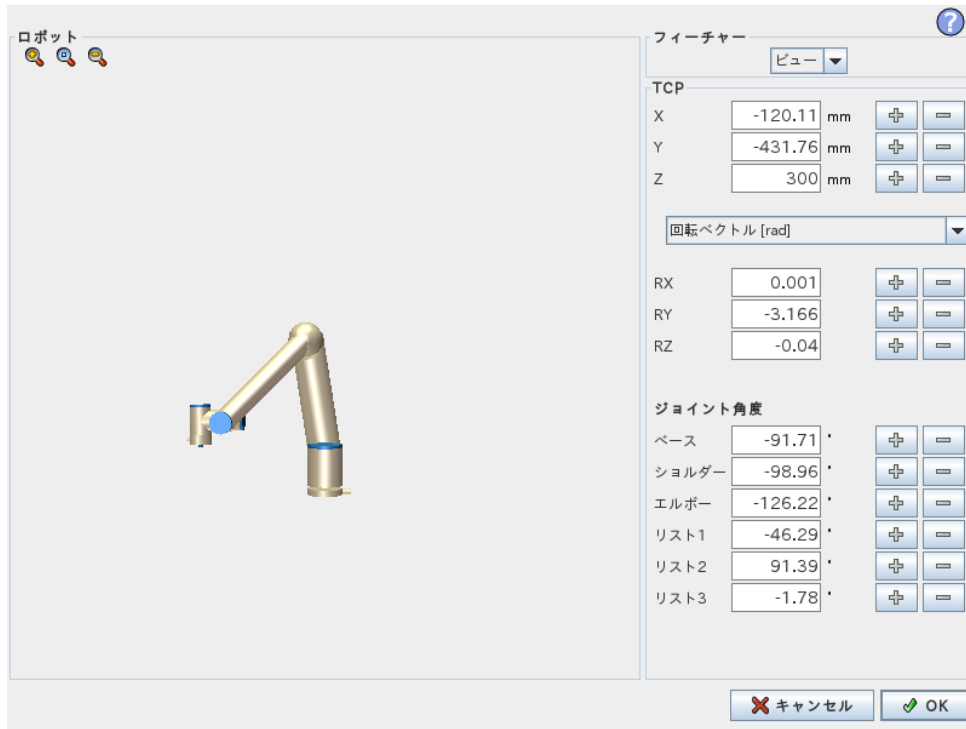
ロボット

フィーチャー

ビュー

TCP

X -120.11 mm

Y -431.76 mm

Z 300 mm

回転ベクトル [rad]

RX 0.001

RY -3.166

RZ -0.04

ジョイント角度

ベース -91.71 °

ショルダー -98.96 °

エルボー -126.22 °

リスト1 -46.29 °

リスト2 91.39 °

リスト3 -1.78 °

キャンセル

OK